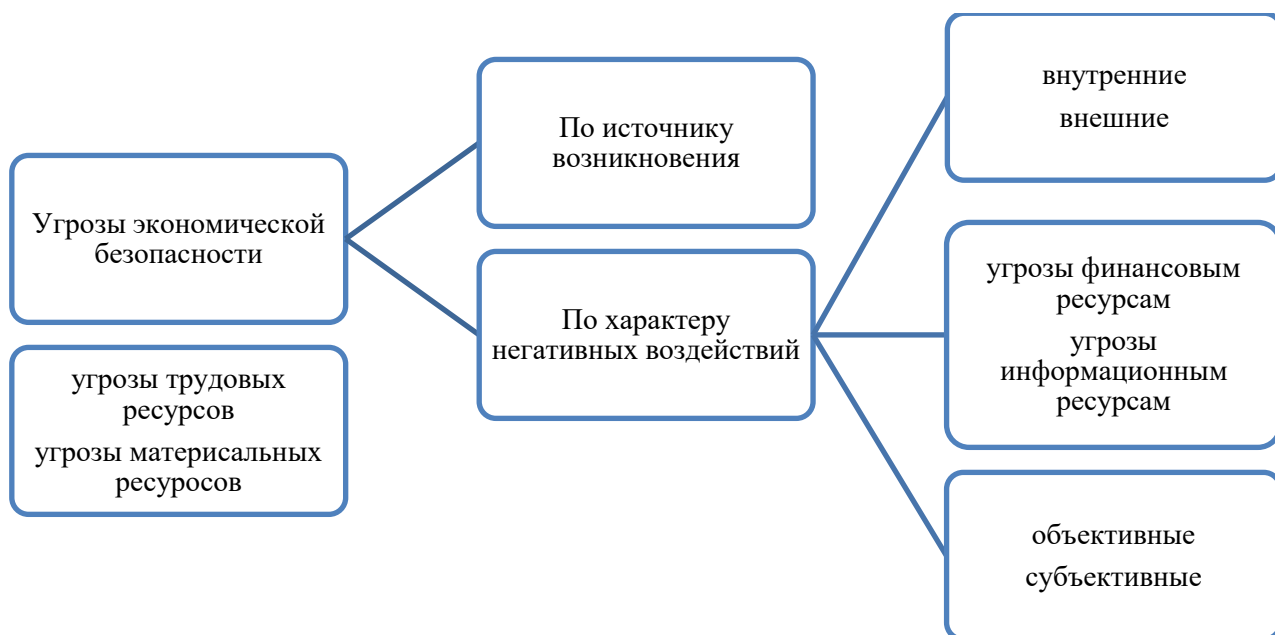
Угрозы экономической безопасности

угрозы трудовых ресурсов

угрозы матерfeatures ресурсов

По источнику возникновения

По характеру негативных воздействий

внутренние

внешние

угрозы финансовым ресурсам

угрозы информационным ресурсам

объективные

субъективные